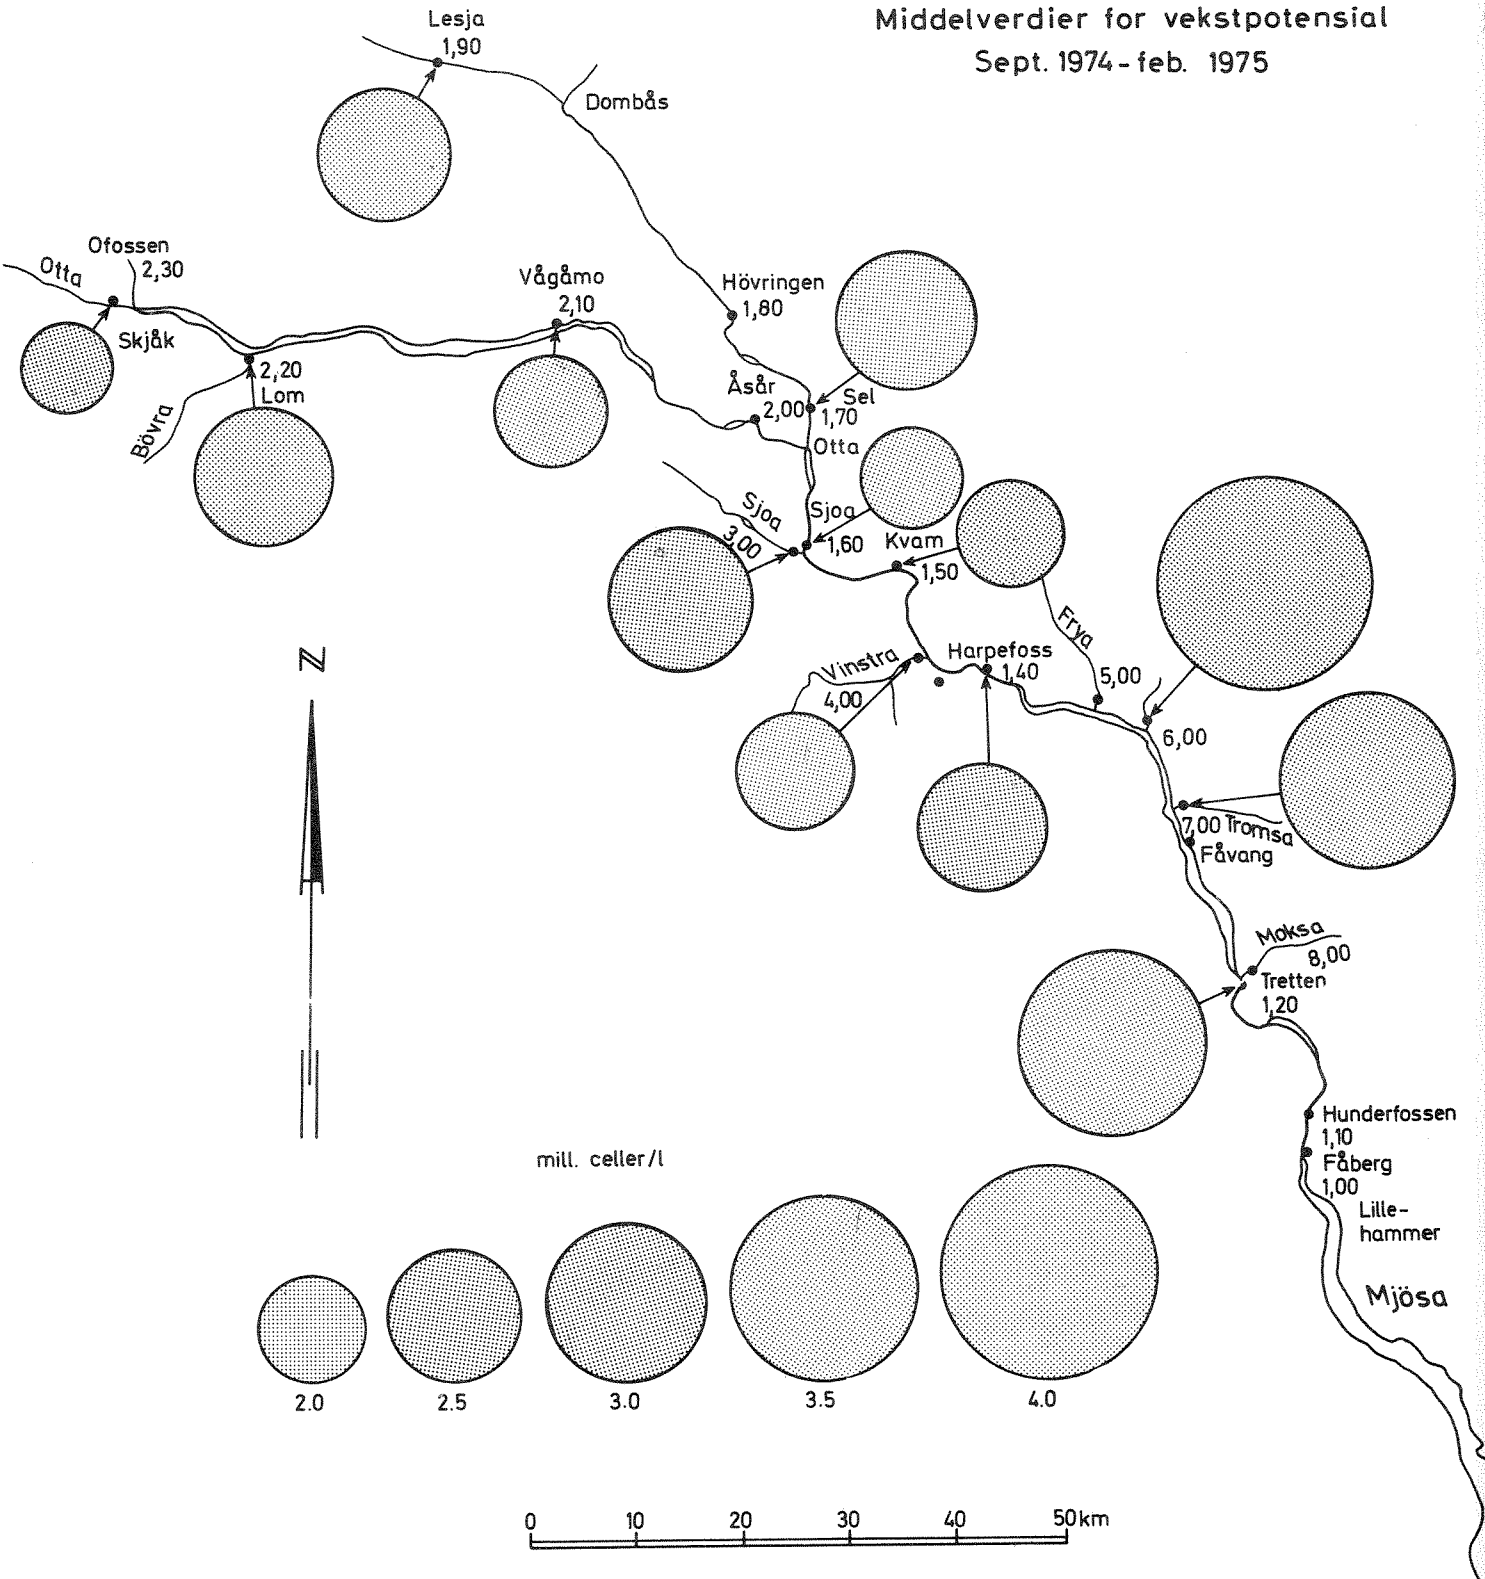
Middelverdier for vekstpotensial
Sept. 1974 - feb. 1975

Lesja
1,90

Dombås

Ofossen
2,30
Otta
Skjåk

Vågåmo
2,10

Hövringen
1,80

2,20
Lom
Bövra

Åsår
2,00
Sel
1,70
Otta

Sjoa
3,00
Sjoa
1,60
Kvam
1,50

Frya
5,00
6,00

N

Vinstra
4,00
Harpefoss
1,40

7,00 Tromsa
Fåvang

Moksa
8,00
Tretten
1,20

Hunderfossen
1,10
Fåberg
1,00
Lillehammer

Mjösa

mill. celler/l

2.0
2.5
3.0
3.5
4.0

0
10
20
30
40
50km